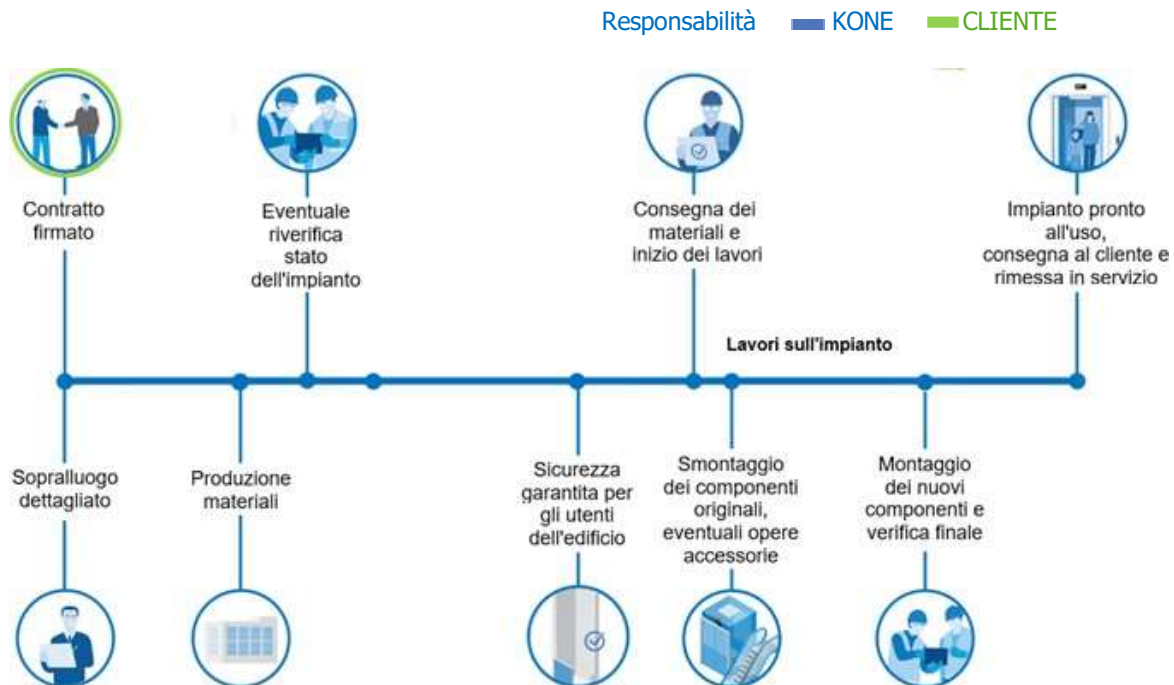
Responsabilità KONE CLIENTE

Contratto firmato

Eventuale riverifica stato dell'impianto

Consegna dei materiali e inizio dei lavori

Impianto pronto all'uso, consegna al cliente e rimessa in servizio

Lavori sull'impianto

Sopralluogo dettagliato

Produzione materiali

Sicurezza garantita per gli utenti dell'edificio

Smontaggio dei componenti originali, eventuali opere accessorie

Montaggio dei nuovi componenti e verifica finale